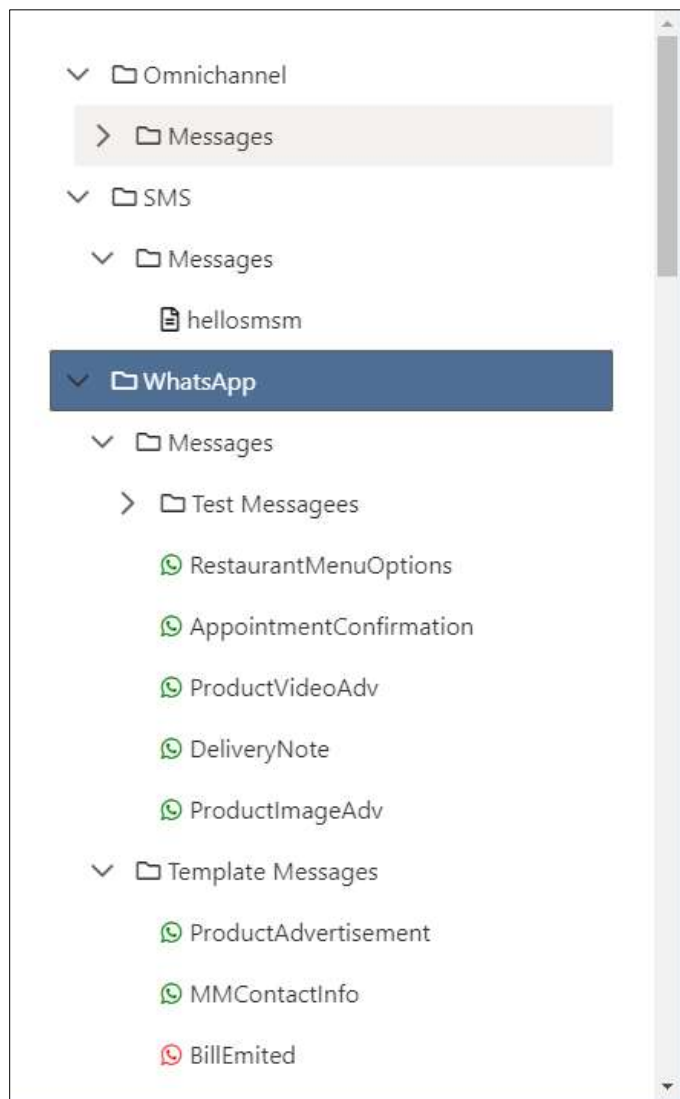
Omnichannel
Messages
SMS
Messages
hellosmsm
WhatsApp
Messages
Test Messagees
RestaurantMenuOptions
AppointmentConfirmation
ProductVideoAdv
DeliveryNote
ProductImageAdv
Template Messages
ProductAdvertisement
MMContactInfo
BillEmited